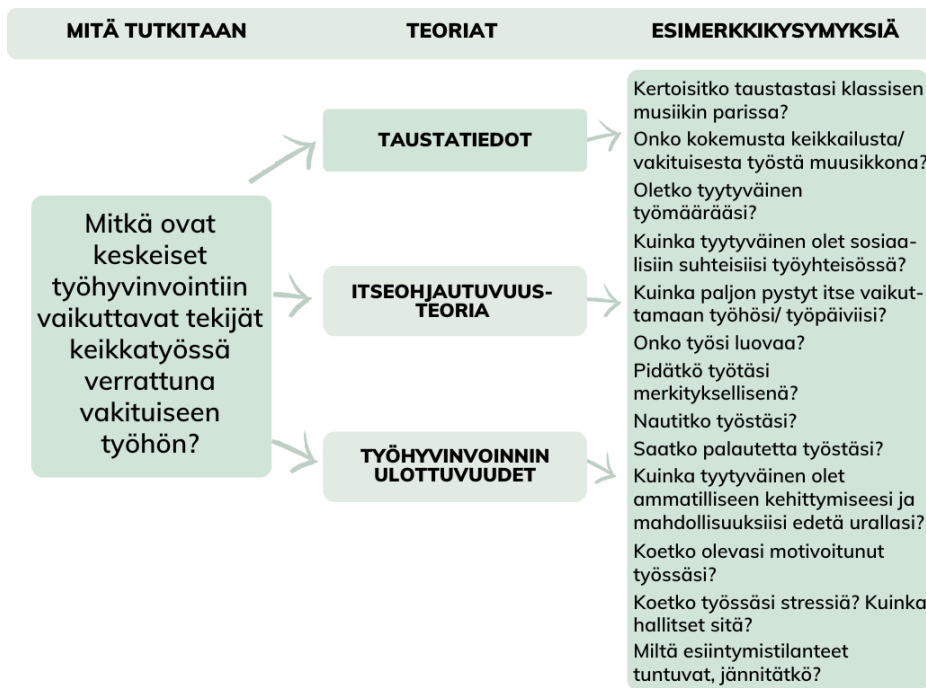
MITÄ TUTKITAAN

TEORIAT

ESIMERKKIKYSYMYKSIÄ

Mitkä ovat keskeiset työhyvinvointiin vaikuttavat tekijät keikkatyössä verrattuna vakituiseen työhön?

TAUSTATIEDOT

ITSEOHJAUTUVUUSTEORIA

TYÖHYVINVOINNIN ULOTTUVUUDET

Kertoisitko taustastasi klassisen musiikin parissa?
Onko kokemusta keikkailusta/ vakituisesta työstä muusikkona?
Oletko tyytyväinen työmäärääsi?
Kuinka tyytyväinen olet sosiaalisiin suhteisiisi työyhteisössä?
Kuinka paljon pystyt itse vaikuttamaan työhösi/ työpäiviisi?
Onko työsi luovaa?
Pidätkö työtäsi merkityksellisenä?
Nautitko työstäsi?
Saatko palautetta työstäsi?
Kuinka tyytyväinen olet ammatilliseen kehittymiseesi ja mahdollisuuksiisi edetä urallasi?
Koetko olevasi motivoitunut työssäsi?
Koetko työssäsi stressiä? Kuinka hallitset sitä?
Miltä esiintymistilanteet tuntuvat, jännitätkö?